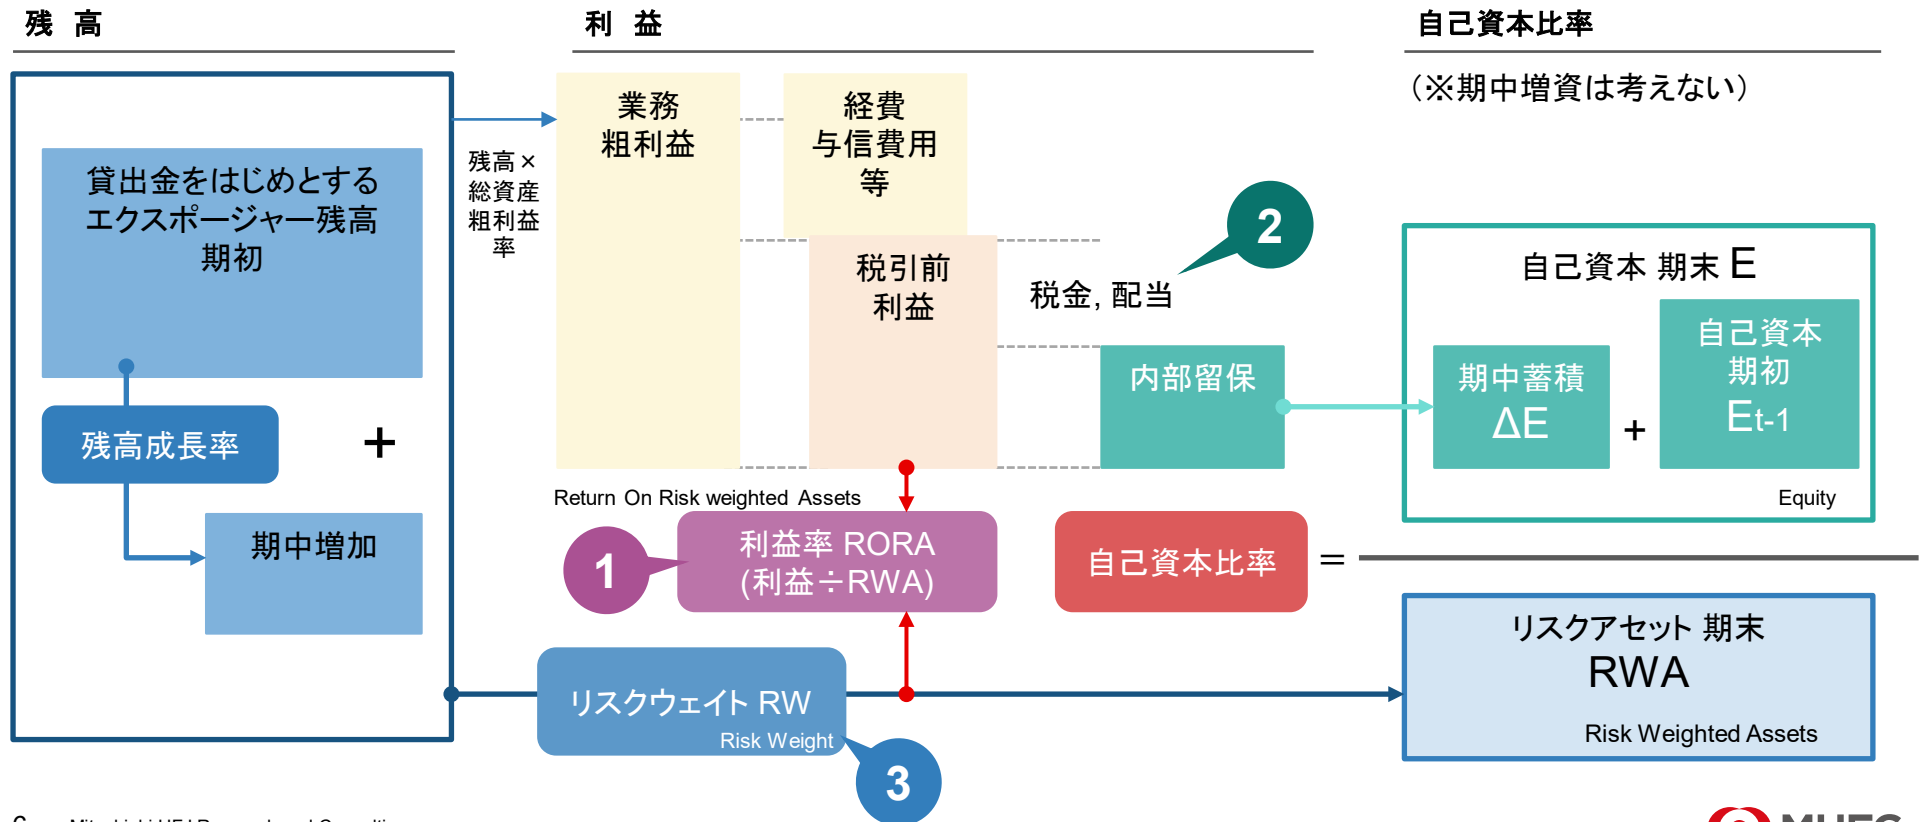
残　高

利　益

自己資本比率

（※期中増資は考えない）

貸出金をはじめとするエクスポージャー残高期初

残高成長率

＋

期中増加

残高×総資産粗利益率

業務粗利益

経費与信費用等

税引前利益

税金, 配当

2

内部留保

自己資本 期末 E

期中蓄積 ΔE

＋

自己資本期初 Et-1

Equity

Return On Risk weighted Assets

1

利益率 RORA (利益÷RWA)

自己資本比率

＝

リスクアセット 期末 RWA

Risk Weighted Assets

リスクウェイト RW Risk Weight

3

6 Mitsubishi UFJ Research and Consulting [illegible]

MUFG